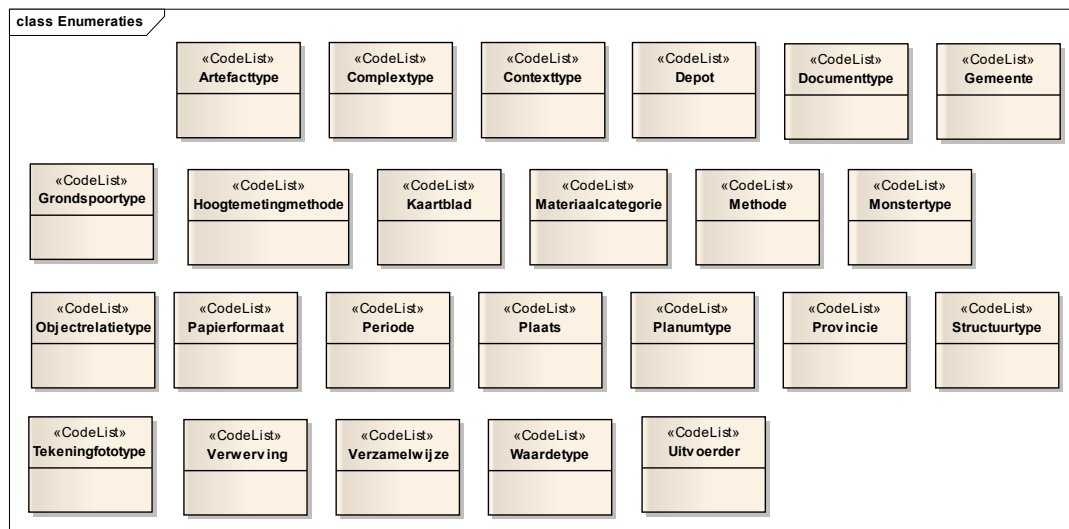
class Enumeraties

«CodeList»
Artefacttype

«CodeList»
Complextype

«CodeList»
Contexttype

«CodeList»
Depot

«CodeList»
Documenttype

«CodeList»
Gemeente

«CodeList»
Grondspoortype

«CodeList»
Hoogtemetingmethode

«CodeList»
Kaartblad

«CodeList»
Materiaalcategorie

«CodeList»
Methode

«CodeList»
Monstertype

«CodeList»
Objectrelatietype

«CodeList»
Papierformaat

«CodeList»
Periode

«CodeList»
Plaats

«CodeList»
Planumtype

«CodeList»
Provincie

«CodeList»
Structuurtype

«CodeList»
Tekeningfototype

«CodeList»
Verwerving

«CodeList»
Verzamelwijze

«CodeList»
Waardetype

«CodeList»
Uitvoerder